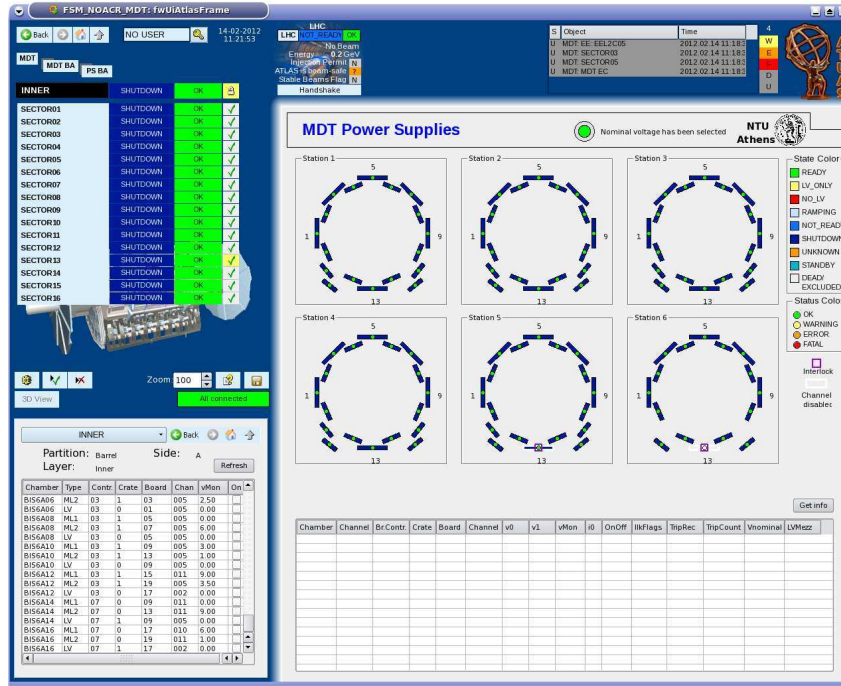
FSM_NOACR_MDT: fwUiAtlasFrame

Back NO USER 14-02-2012 11:21:53

MDT MDT BA PS BA

LHC
LHC NOT_READY OK
No Beam
Energy 0.2 GeV
Injection Permit N
ATLAS is beam-safe ?
Stable Beams Flag N
Handshake

| S | Object | Time |
|---|---|---|
| U | MDT EE EEL2C05 | 2012.02.14 11:18 |
| U | MDT SECTOR03 | 2012.02.14 11:18 |
| U | MDT SECTOR05 | 2012.02.14 11:18 |
| U | MDT MDT EC | 2012.02.14 11:18 |

4
W
E
F
D
U

| INNER | SHUTDOWN | OK |
|---|---|---|
| SECTOR01 | SHUTDOWN | OK |
| SECTOR02 | SHUTDOWN | OK |
| SECTOR03 | SHUTDOWN | OK |
| SECTOR04 | SHUTDOWN | OK |
| SECTOR05 | SHUTDOWN | OK |
| SECTOR06 | SHUTDOWN | OK |
| SECTOR07 | SHUTDOWN | OK |
| SECTOR08 | SHUTDOWN | OK |
| SECTOR09 | SHUTDOWN | OK |
| SECTOR10 | SHUTDOWN | OK |
| SECTOR11 | SHUTDOWN | OK |
| SECTOR12 | SHUTDOWN | OK |
| SECTOR13 | SHUTDOWN | OK |
| SECTOR14 | SHUTDOWN | OK |
| SECTOR15 | SHUTDOWN | OK |
| SECTOR16 | SHUTDOWN | OK |

Zoom 100
3D View
All connected

INNER Back
Partition: Barrel Side: A
Layer: Inner
Refresh

| Chamber | Type | Contr. | Crate | Board | Chan | vMon | On |
|---|---|---|---|---|---|---|---|
| BIS6A06 | ML2 | 03 | 1 | 03 | 005 | 2.50 | |
| BIS6A06 | LV | 03 | 0 | 01 | 005 | 0.00 | |
| BIS6A08 | ML1 | 03 | 1 | 05 | 005 | 0.00 | |
| BIS6A08 | ML2 | 03 | 1 | 07 | 005 | 6.00 | |
| BIS6A08 | LV | 03 | 0 | 05 | 005 | 0.00 | |
| BIS6A10 | ML1 | 03 | 1 | 09 | 005 | 3.00 | |
| BIS6A10 | ML2 | 03 | 1 | 13 | 005 | 1.00 | |
| BIS6A10 | LV | 03 | 0 | 09 | 005 | 0.00 | |
| BIS6A12 | ML1 | 03 | 1 | 15 | 011 | 9.00 | |
| BIS6A12 | ML2 | 03 | 1 | 19 | 005 | 3.50 | |
| BIS6A12 | LV | 03 | 0 | 17 | 002 | 0.00 | |
| BIS6A14 | ML1 | 07 | 0 | 09 | 011 | 0.00 | |
| BIS6A14 | ML2 | 07 | 0 | 13 | 011 | 9.00 | |
| BIS6A14 | LV | 07 | 1 | 09 | 005 | 0.00 | |
| BIS6A16 | ML1 | 07 | 0 | 17 | 010 | 6.00 | |
| BIS6A16 | ML2 | 07 | 0 | 19 | 011 | 1.00 | |
| BIS6A16 | LV | 07 | 1 | 17 | 002 | 0.00 | |

MDT Power Supplies
Nominal voltage has been selected
NTU Athens

Station 1 5 1 9 13
Station 2 5 1 9 13
Station 3 5 1 9 13
Station 4 5 1 9 13
Station 5 5 1 9 13
Station 6 5 1 9 13

State Color
READY
LV_ONLY
NO_LV
RAMPING
NOT_READ
SHUTDOWN
UNKNOWN
STANDBY
DEAD/ EXCLUDED

Status Color
OK
WARNING
ERROR
FATAL

Interlock
Channel disabled

Get info

| Chamber | Channel | Br.Contr. | Crate | Board | Channel | v0 | v1 | vMon | i0 | OnOff | IlkFlags | TripRec | TripCount | Vnominal | LVMezz |
|---|---|---|---|---|---|---|---|---|---|---|---|---|---|---|---|